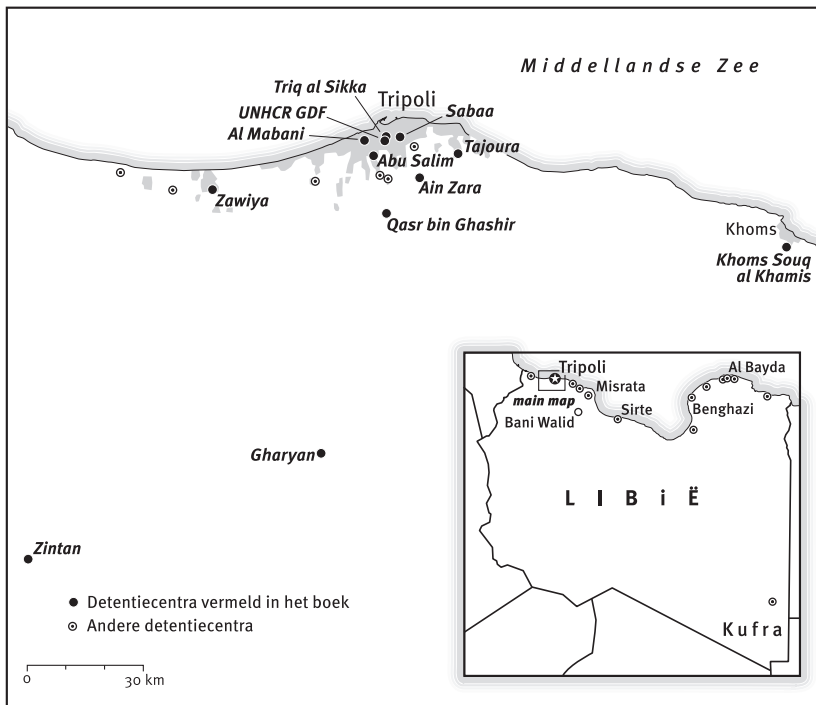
Middellandse Zee

Triq al Sikka
Tripoli
UNHCR GDF
Sabaa
Al Mabani
Abu Salim
Tajoura
Ain Zara
Zawiya
Qasr bin Ghashir
Khoms
Khoms Souq al Khamis

Tripoli
Al Bayda
Misrata
main map
Sirte
Benghazi
Bani Walid
LIBIË
Kufra

Gharyan
Zintan

● Detentiecentra vermeld in het boek
⊙ Andere detentiecentra

0
30 km